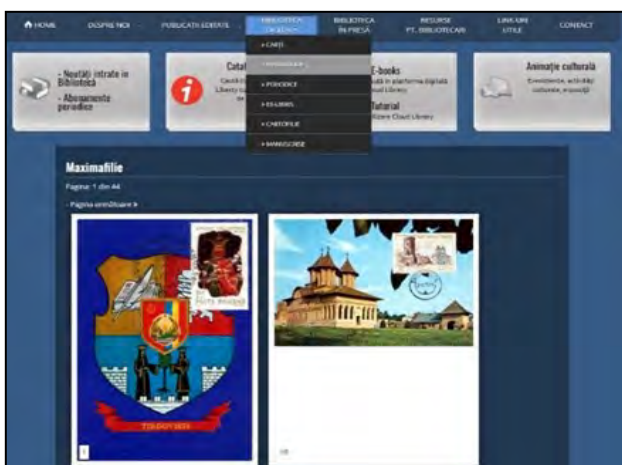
HOME DESPRE NOI PUBLICAȚII EDITATE BIBLIOTECA DIGITALĂ BIBLIOTECA ÎN PRESĂ RESURSE PT. BIBLIOTECARI LINK-URI UTILE CONTACT

» CARȚI
» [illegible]
» PERIODICE
» EX-LIBRIS
» CARTOFILIE
» MANUSCRISE

- Noutăți intrate în Bibliotecă
- Abonamente periodice

Catal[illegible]

E-books
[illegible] în platforma digitală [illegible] Library
Tutorial
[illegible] Cloud Library

Animație culturală
Evenimente, activități culturale, expoziții

Maximafilie
Pagina: 1 din 44
- Pagina următoare »

POȘTA ROMÂNĂ
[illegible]